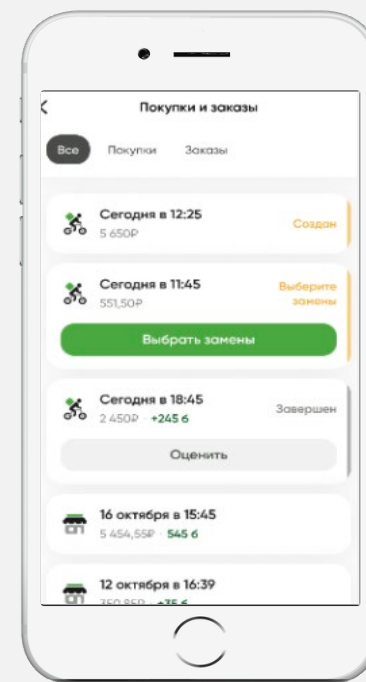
Покупки и заказы

Все Покупки Заказы

Сегодня в 12:25
5 650₽
Создан

Сегодня в 11:45
551,50₽
Выберите замены

Выбрать замены

Сегодня в 18:45
2 450₽ · +245 б
Завершен

Оценить

16 октября в 15:45
5 454,55₽ · 545 б

12 октября в 16:39
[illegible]